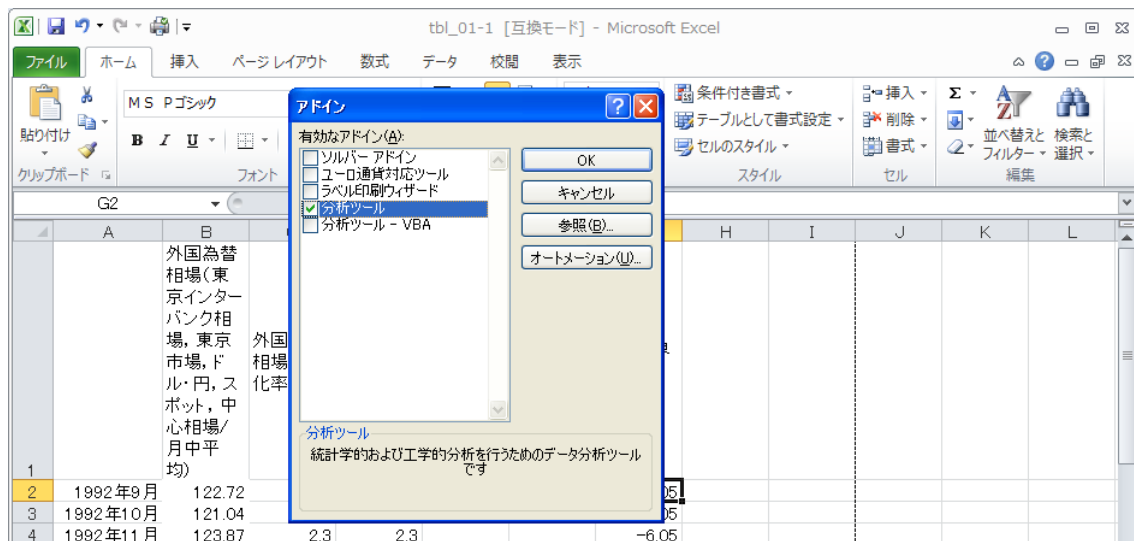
tbl_01-1 [互換モード] - Microsoft Excel

ファイル ホーム 挿入 ページレイアウト 数式 データ 校閲 表示

貼り付け クリップボード MS Pゴシック B I U フォント

条件付き書式 テーブルとして書式設定 セルのスタイル スタイル
挿入 削除 書式 セル
並べ替えと フィルター 検索と 選択 編集

G2

アドイン
有効なアドイン(A):
ソルバー アドイン
ユーロ通貨対応ツール
ラベル印刷ウィザード
分析ツール
分析ツール - VBA

OK
キャンセル
参照(B)...
オートメーション(U)...

分析ツール
統計学的および工学的分析を行うためのデータ分析ツールです

| | A | B | C | | H | I | J | K | L |
|---|---|---|---|---|---|---|---|---|---|
| 1 | | 外国為替相場(東京インターバンク相場, 東京市場, ドル・円, スポット, 中心相場/月中平均) | 外国相場化率 | | | | | | |
| 2 | 1992年9月 | 122.72 | | 05 | | | | | |
| 3 | 1992年10月 | 121.04 | | 05 | | | | | |
| 4 | 1992年11月 | 123.87 | 2.3 | 2.3 -6.05 | | | | | |